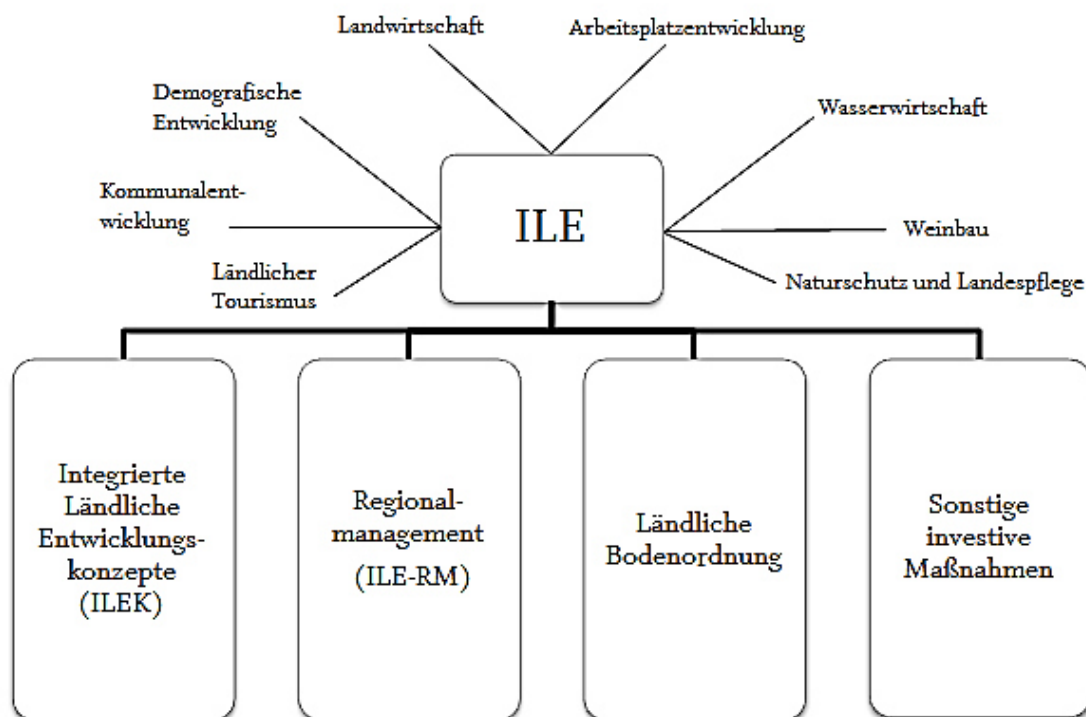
Landwirtschaft

Arbeitsplatzentwicklung

Demografische Entwicklung

Wasserwirtschaft

Kommunalentwicklung

ILE

Weinbau

Ländlicher Tourismus

Naturschutz und Landespflege

Integrierte Ländliche Entwicklungskonzepte (ILEK)

Regionalmanagement (ILE-RM)

Ländliche Bodenordnung

Sonstige investive Maßnahmen